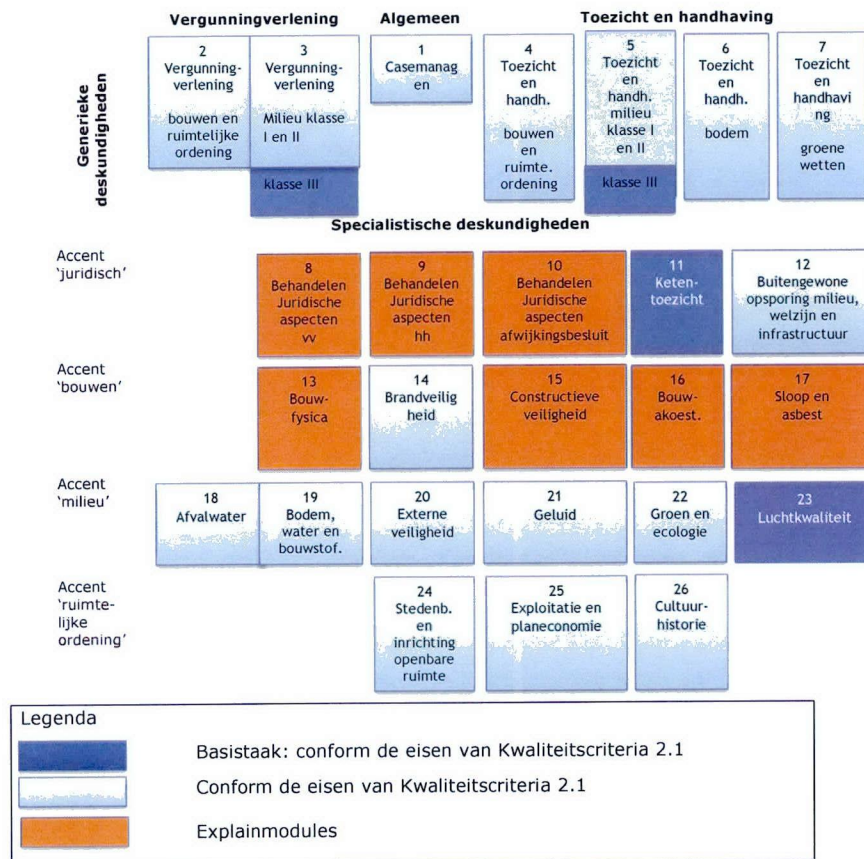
Vergunningverlening

Algemeen

Toezicht en handhaving

Generieke deskundigheden

2
Vergunningverlening
bouwen en ruimtelijke ordening

3
Vergunningverlening
Milieu klasse I en II

klasse III

1
Casemanagen

4
Toezicht en handh.
bouwen en ruimte. ordening

5
Toezicht en handh. milieu klasse I en II

klasse III

6
Toezicht en handh.
bodem

7
Toezicht en handhaving
groene wetten

Specialistische deskundigheden

Accent 'juridisch'

8
Behandelen Juridische aspecten vv

9
Behandelen Juridische aspecten hh

10
Behandelen Juridische aspecten afwijkingsbesluit

11
Ketentoezicht

12
Buitengewone opsporing milieu, welzijn en infrastructuur

Accent 'bouwen'

13
Bouwfysica

14
Brandveiligheid

15
Constructieve veiligheid

16
Bouwakoest.

17
Sloop en asbest

Accent 'milieu'

18
Afvalwater

19
Bodem, water en bouwstof.

20
Externe veiligheid

21
Geluid

22
Groen en ecologie

23
Luchtkwaliteit

Accent 'ruimtelijke ordening'

24
Stedenb. en inrichting openbare ruimte

25
Exploitatie en planeconomie

26
Cultuurhistorie

Legenda

Basistaak: conform de eisen van Kwaliteitscriteria 2.1

Conform de eisen van Kwaliteitscriteria 2.1

Explainmodules